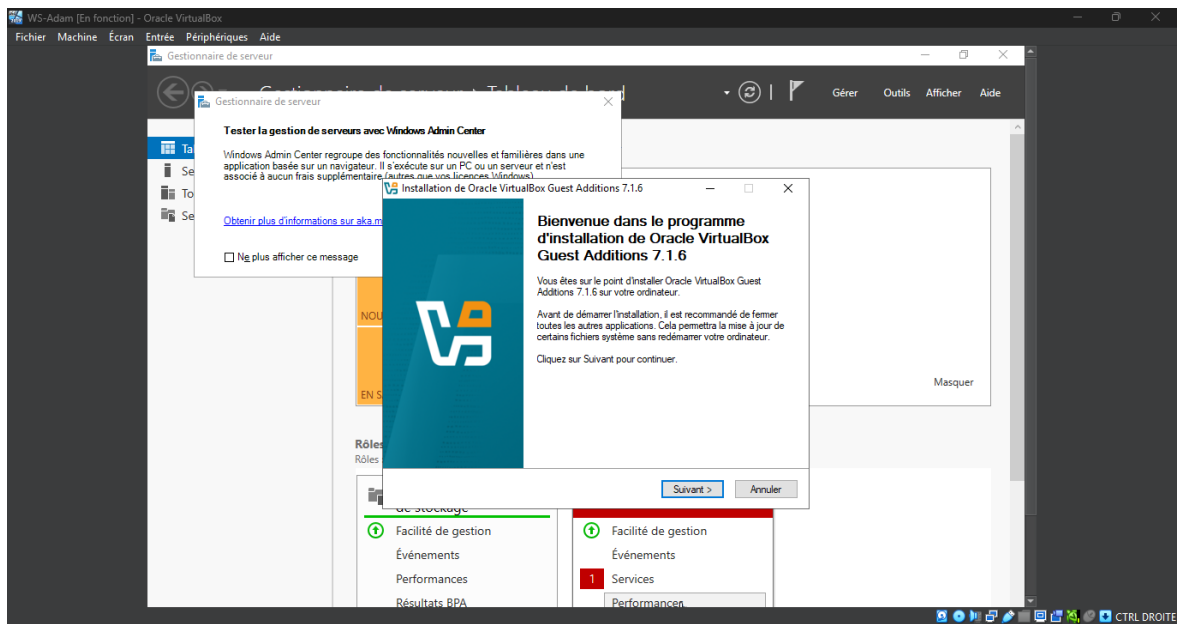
WS-Adam [En fonction] - Oracle VirtualBox

Fichier Machine Écran Entrée Périphériques Aide

Gestionnaire de serveur

Gestionnaire de serveur • Tableau de bord

Gérer Outils Afficher Aide

Ta
Se
To
Se

Gestionnaire de serveur

Tester la gestion de serveurs avec Windows Admin Center

Windows Admin Center regroupe des fonctionnalités nouvelles et familières dans une application basée sur un navigateur. Il s'exécute sur un PC ou un serveur et n'est associé à aucun frais supplémentaire (autres que vos licences Windows).

Obtenir plus d'informations sur aka.m

Ne plus afficher ce message

Installation de Oracle VirtualBox Guest Additions 7.1.6

Bienvenue dans le programme d'installation de Oracle VirtualBox Guest Additions 7.1.6

Vous êtes sur le point d'installer Oracle VirtualBox Guest Additions 7.1.6 sur votre ordinateur.

Avant de démarrer l'installation, il est recommandé de fermer toutes les autres applications. Cela permettra la mise à jour de certains fichiers système sans redémarrer votre ordinateur.

Cliquez sur Suivant pour continuer.

Suivant > Annuler

NOU

EN S

Masquer

Rôles
Rôles

de stockage

Facilité de gestion
Événements
Performances
Résultats BPA

Facilité de gestion
Événements
1 Services
Performances

CTRL DROITE